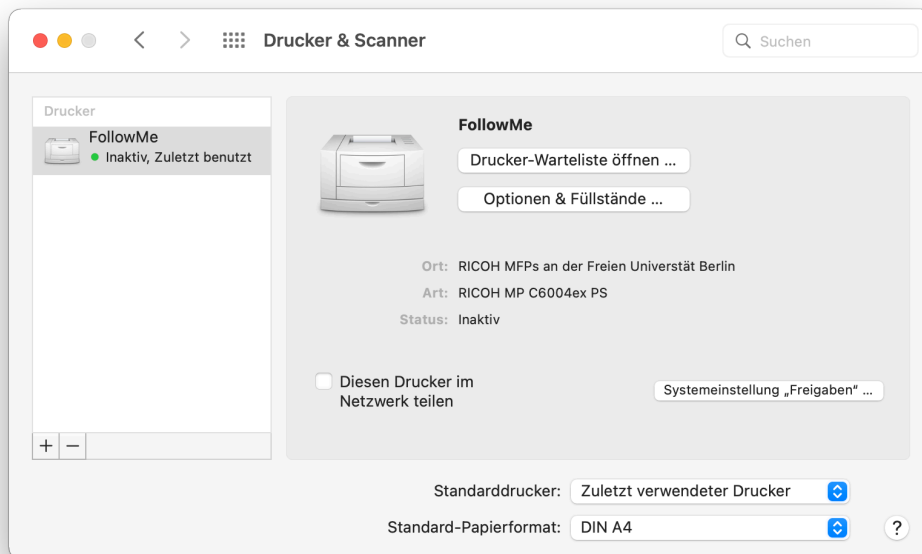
Drucker & Scanner

Suchen

Drucker

FollowMe
Inaktiv, Zuletzt benutzt

FollowMe

Drucker-Warteliste öffnen ...

Optionen & Füllstände ...

Ort: RICOH MFPs an der Freien Universität Berlin

Art: RICOH MP C6004ex PS

Status: Inaktiv

Diesen Drucker im Netzwerk teilen

Systemeinstellung „Freigaben" ...

+ −

Standarddrucker: Zuletzt verwendeter Drucker

Standard-Papierformat: DIN A4

?